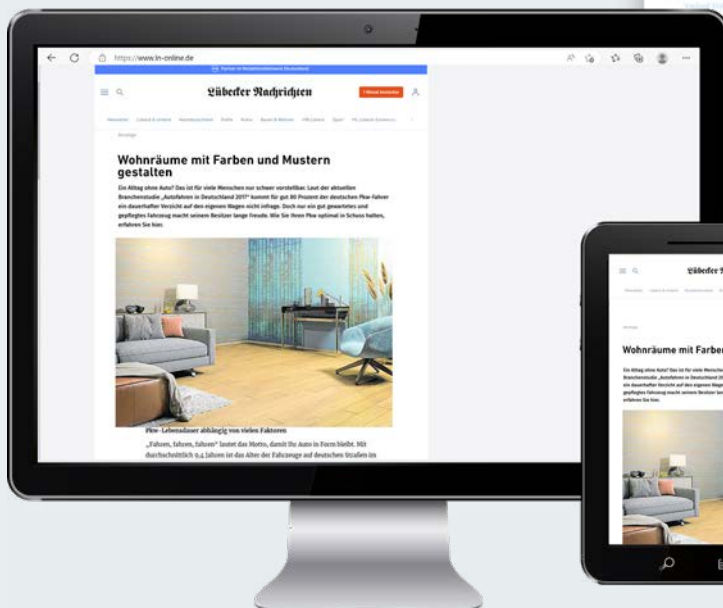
https://www.ln-online.de

Lübecker Nachrichten

Anzeige

Wohnräume mit Farben und Mustern gestalten

Ein Alltag ohne Auto? Das ist für viele Menschen nur schwer vorstellbar. Laut der aktuellen Branchenstudie „Autofahren in Deutschland 2017" kommt für gut 80 Prozent der deutschen Pkw-Fahrer ein dauerhafter Verzicht auf den eigenen Wagen nicht infrage. Doch nur ein gut gewartetes und gepflegtes Fahrzeug macht seinem Besitzer lange Freude. Wie Sie Ihren Pkw optimal in Schuss halten, erfahren Sie hier.

Pkw-Lebensdauer abhängig von vielen Faktoren

„Fahren, fahren, fahren" lautet das Motto, damit Ihr Auto in Form bleibt. Mit durchschnittlich 9,4 Jahren ist das Alter der Fahrzeuge auf deutschen Straßen im

Lübecker N

Anzeige

Wohnräume mit Farben

Ein Alltag ohne Auto? Das ist für viele Menschen Branchenstudie „Autofahren in Deutschland 20 ein dauerhafter Verzicht auf den eigenen Wagen gepflegtes Fahrzeug macht seinem Besitzer lan erfahren Sie hier.